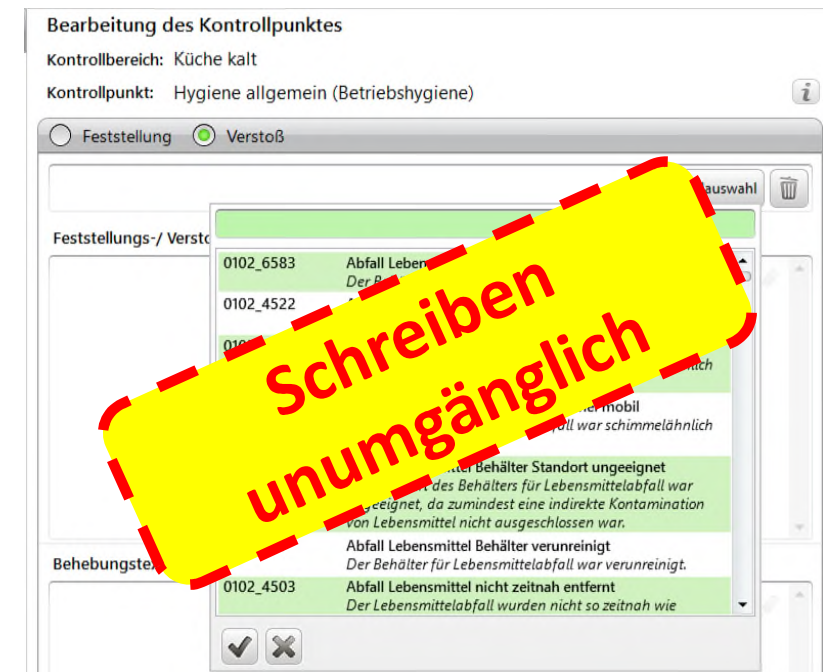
Bearbeitung des Kontrollpunktes

Kontrollbereich: Küche kalt

Kontrollpunkt: Hygiene allgemein (Betriebshygiene)

i

Feststellung Verstoß

auswahl

Feststellungs-/ Versto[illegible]

Behebungste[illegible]

0102_6583 Abfall Leben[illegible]
Der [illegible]

0102_4522

010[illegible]

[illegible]lich

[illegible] mobil
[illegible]all war schimmelähnlich

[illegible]ttel Behälter Standort ungeeignet
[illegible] des Behälters für Lebensmittelabfall war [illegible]geeignet, da zumindest eine indirekte Kontamination von Lebensmittel nicht ausgeschlossen war.

Abfall Lebensmittel Behälter verunreinigt
Der Behälter für Lebensmittelabfall war verunreinigt.

0102_4503 Abfall Lebensmittel nicht zeitnah entfernt
Der Lebensmittelabfall wurden nicht so zeitnah wie

Schreiben unumgänglich